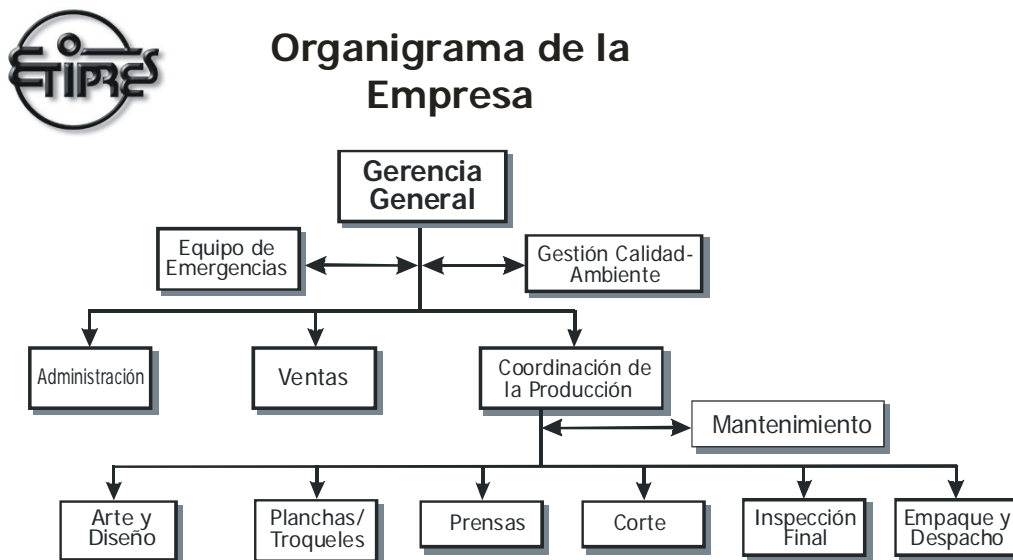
ETIPRES

Organigrama de la Empresa

Gerencia General

Equipo de Emergencias

Gestión Calidad-Ambiente

Administración

Ventas

Coordinación de la Producción

Mantenimiento

Arte y Diseño

Planchas/ Troqueles

Prensas

Corte

Inspección Final

Empaque y Despacho